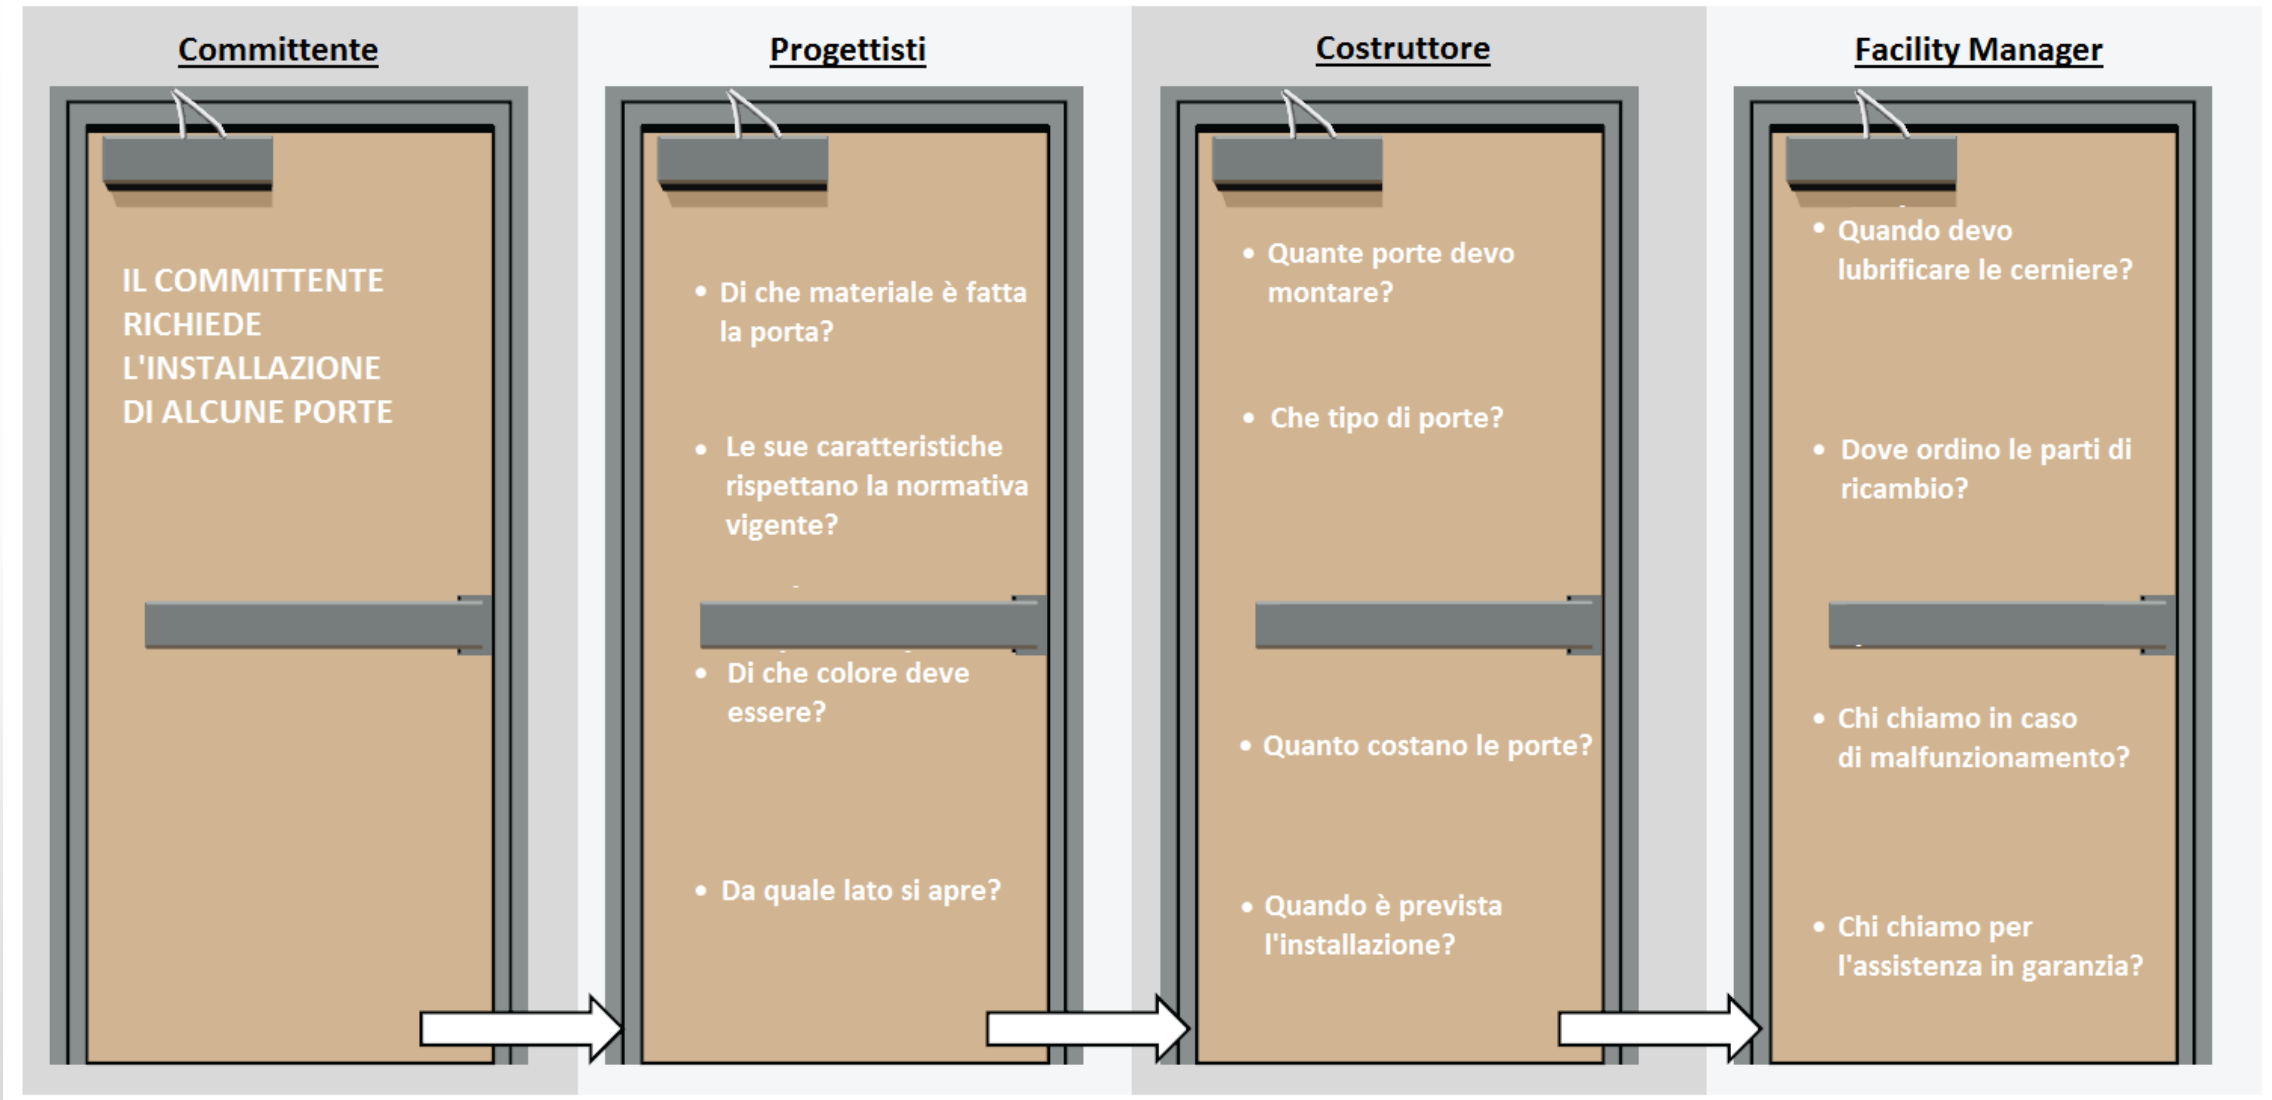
Committente

IL COMMITTENTE RICHIEDE L'INSTALLAZIONE DI ALCUNE PORTE

Progettisti

• Di che materiale è fatta la porta?

• Le sue caratteristiche rispettano la normativa vigente?

• Di che colore deve essere?

• Da quale lato si apre?

Costruttore

• Quante porte devo montare?

• Che tipo di porte?

• Quanto costano le porte?

• Quando è prevista l'installazione?

Facility Manager

• Quando devo lubrificare le cerniere?

• Dove ordino le parti di ricambio?

• Chi chiamo in caso di malfunzionamento?

• Chi chiamo per l'assistenza in garanzia?